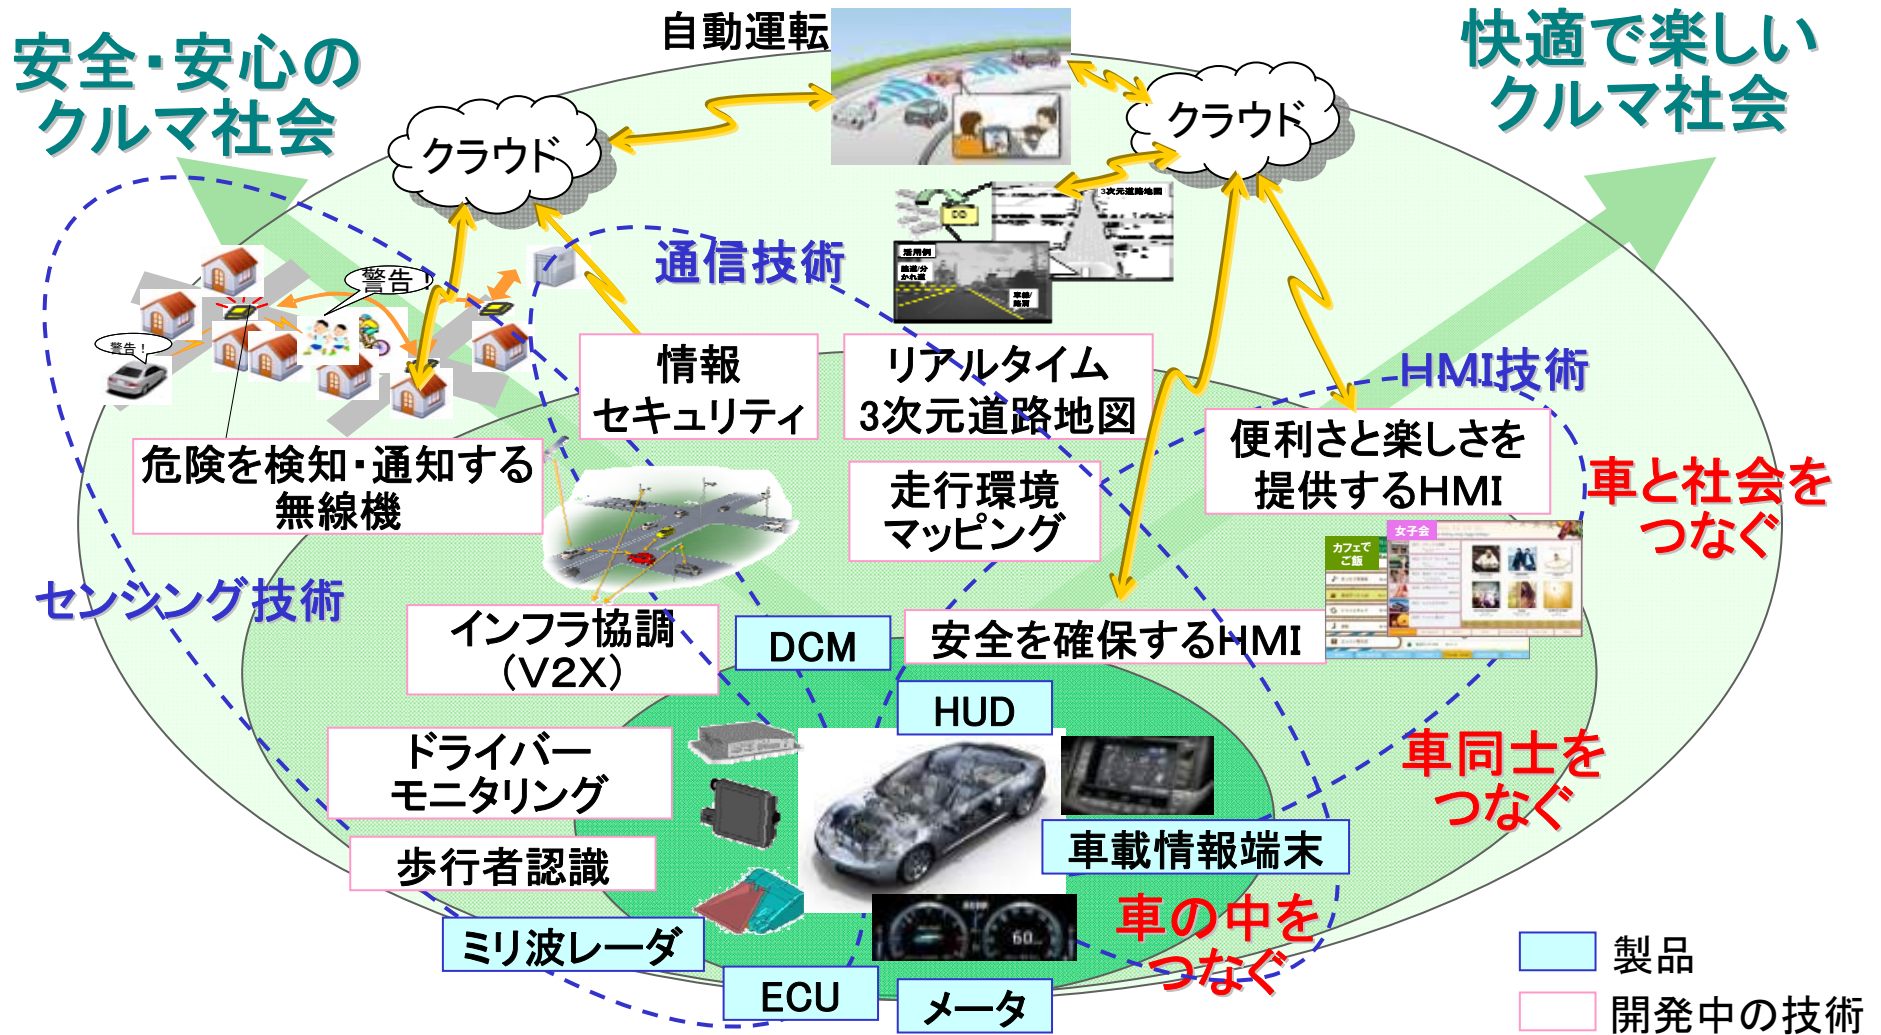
安全･安心のクルマ社会

自動運転

快適で楽しいクルマ社会

クラウド

クラウド

通信技術

警告！

警告！

3次元道路地図

HMI技術

情報セキュリティ

リアルタイム3次元道路地図

便利さと楽しさを提供するHMI

危険を検知･通知する無線機

走行環境マッピング

車と社会をつなぐ

カフェでご飯

女子会

センシング技術

インフラ協調（V2X）

DCM

安全を確保するHMI

HUD

車同士をつなぐ

ドライバーモニタリング

車載情報端末

歩行者認識

車の中をつなぐ

ミリ波レーダ

ECU

メータ

製品

開発中の技術